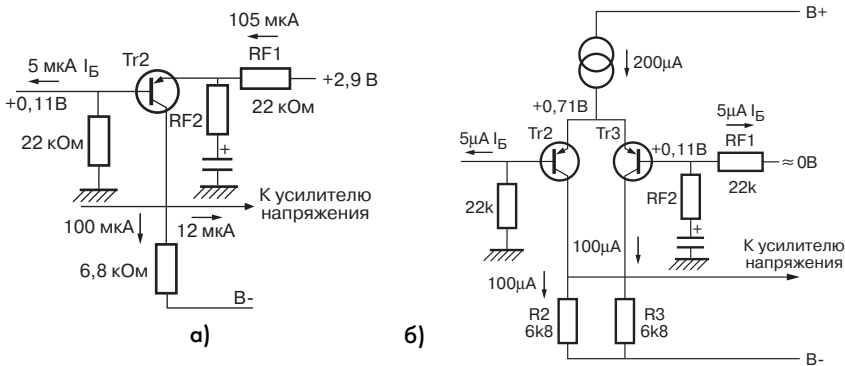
105 мкА
5 мкА $I_Б$
Tr2
RF1
+0,11В
+2,9 В
RF2
22 кОм
22 кОм
+
К усилителю напряжения
100 мкА
12 мкА
6,8 кОм
В-
а)

В+
200µA
+0,71В
5µA $I_Б$
Tr2
Tr3
5µA $I_Б$
+0,11В
RF1
≈ 0В
22k
22k
RF2
+
100µA
К усилителю напряжения
100µA
R2
6k8
R3
6k8
В-
б)